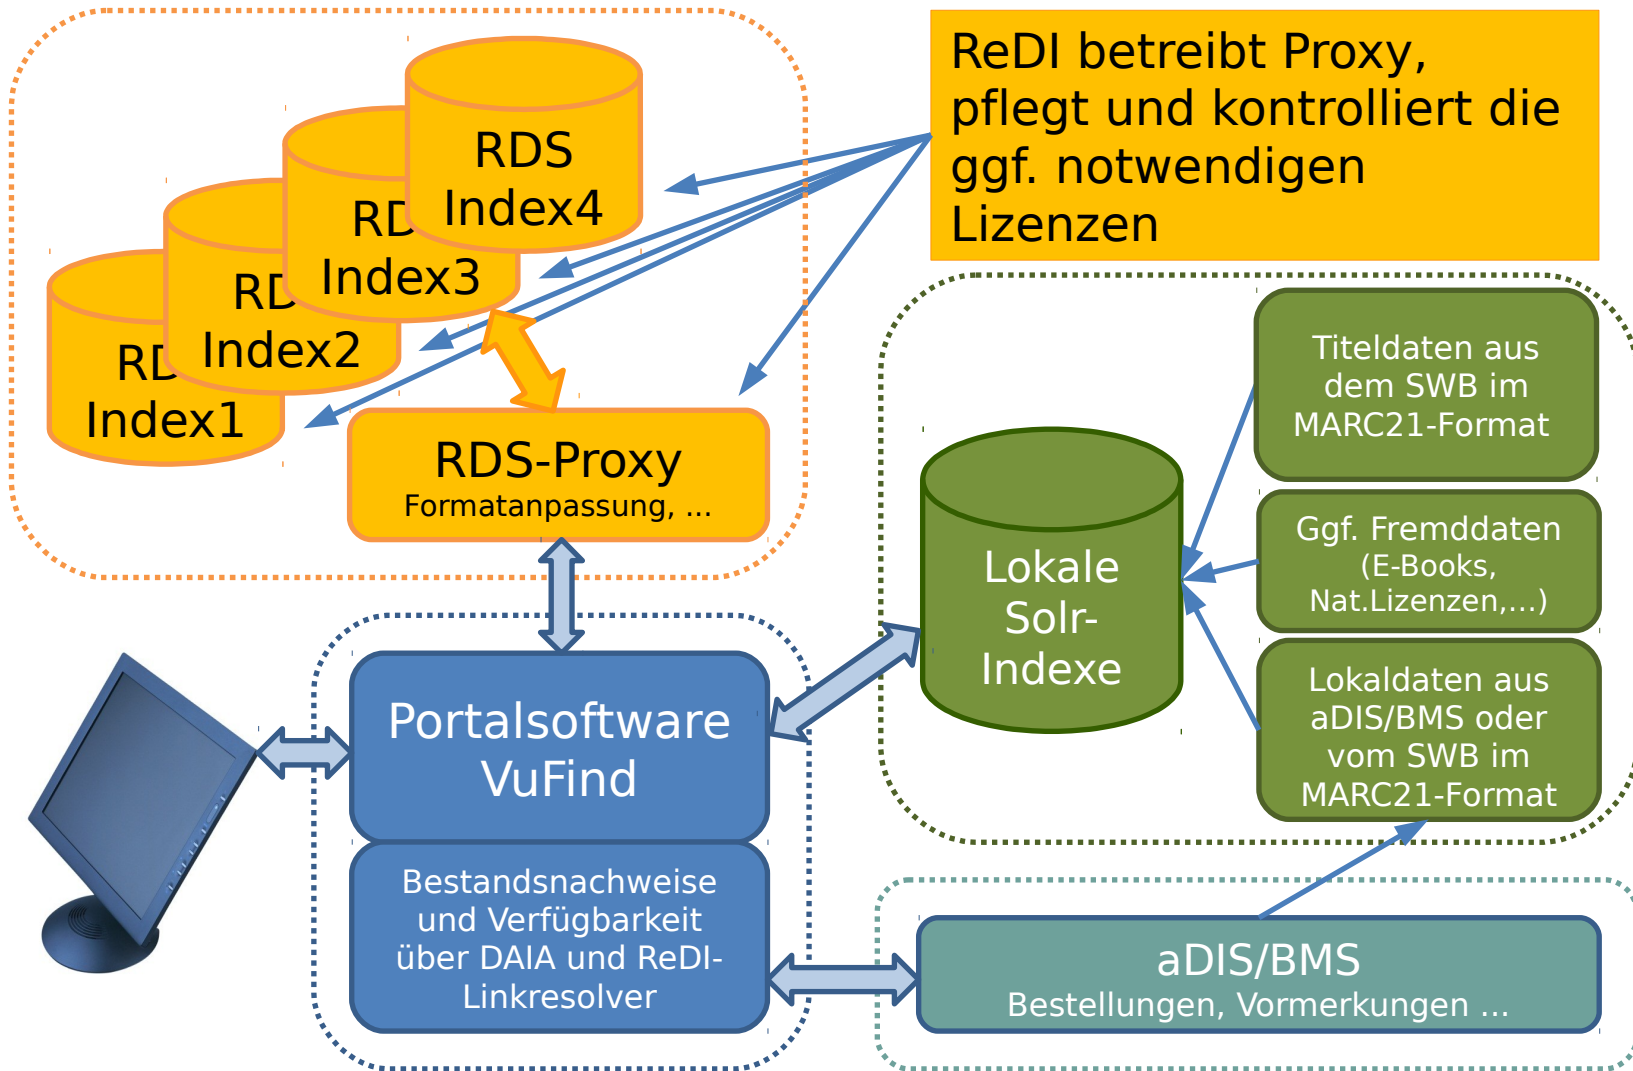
RDS Index4

RD Index3

RD Index2

RD Index1

ReDI betreibt Proxy, pflegt und kontrolliert die ggf. notwendigen Lizenzen

RDS-Proxy
Formatanpassung, ...

Titeldaten aus dem SWB im MARC21-Format

Lokale Solr-Indexe

Ggf. Fremddaten (E-Books, Nat.Lizenzen,...)

Lokaldaten aus aDIS/BMS oder vom SWB im MARC21-Format

Portalsoftware VuFind

Bestandsnachweise und Verfügbarkeit über DAIA und ReDI-Linkresolver

aDIS/BMS
Bestellungen, Vormerkungen ...